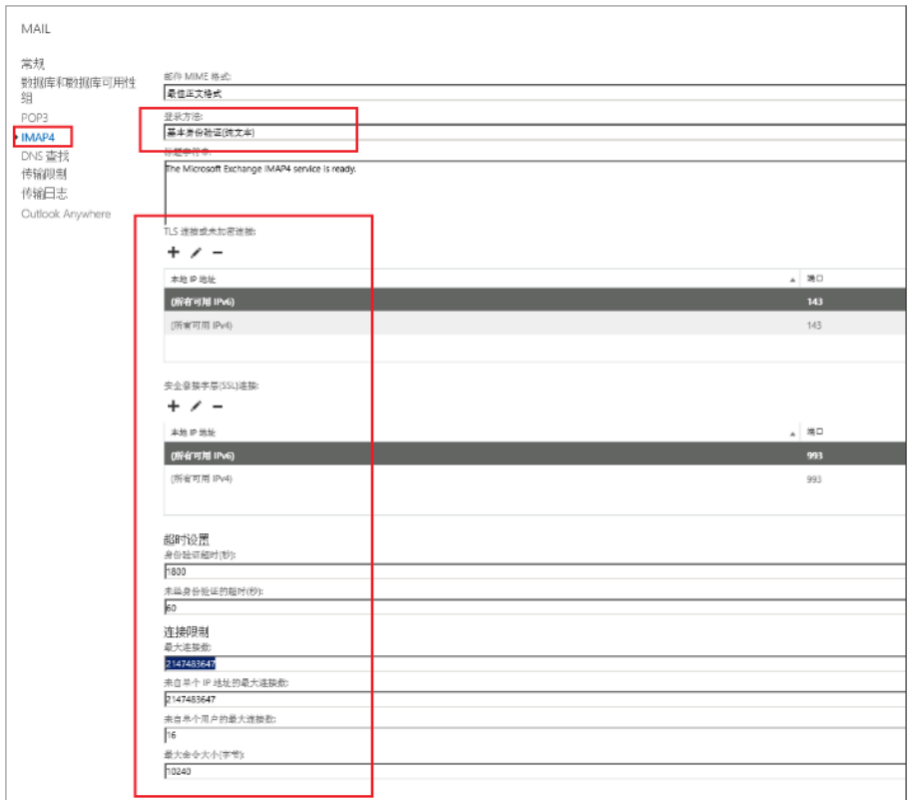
MAIL

常规
数据库和数据库可用性组
POP3
IMAP4
DNS 查找
传输限制
传输日志
Outlook Anywhere

邮件 MIME 格式:
最佳正文格式

登录方法:
基本身份验证(纯文本)

问候语字符串:
The Microsoft Exchange IMAP4 service is ready.

TLS 连接或未加密连接:
+ ✎ −

| 本地 IP 地址 | 端口 |
|---|---|
| (所有可用 IPv6) | 143 |
| (所有可用 IPv4) | 143 |

安全套接字层(SSL)连接:
+ ✎ −

| 本地 IP 地址 | 端口 |
|---|---|
| (所有可用 IPv6) | 993 |
| (所有可用 IPv4) | 993 |

超时设置
身份验证超时(秒):
1800
未经身份验证的超时(秒):
60

连接限制
最大连接数:
2147483647
来自单个 IP 地址的最大连接数:
2147483647
来自单个用户的最大连接数:
16
最大命令大小(字节):
10240